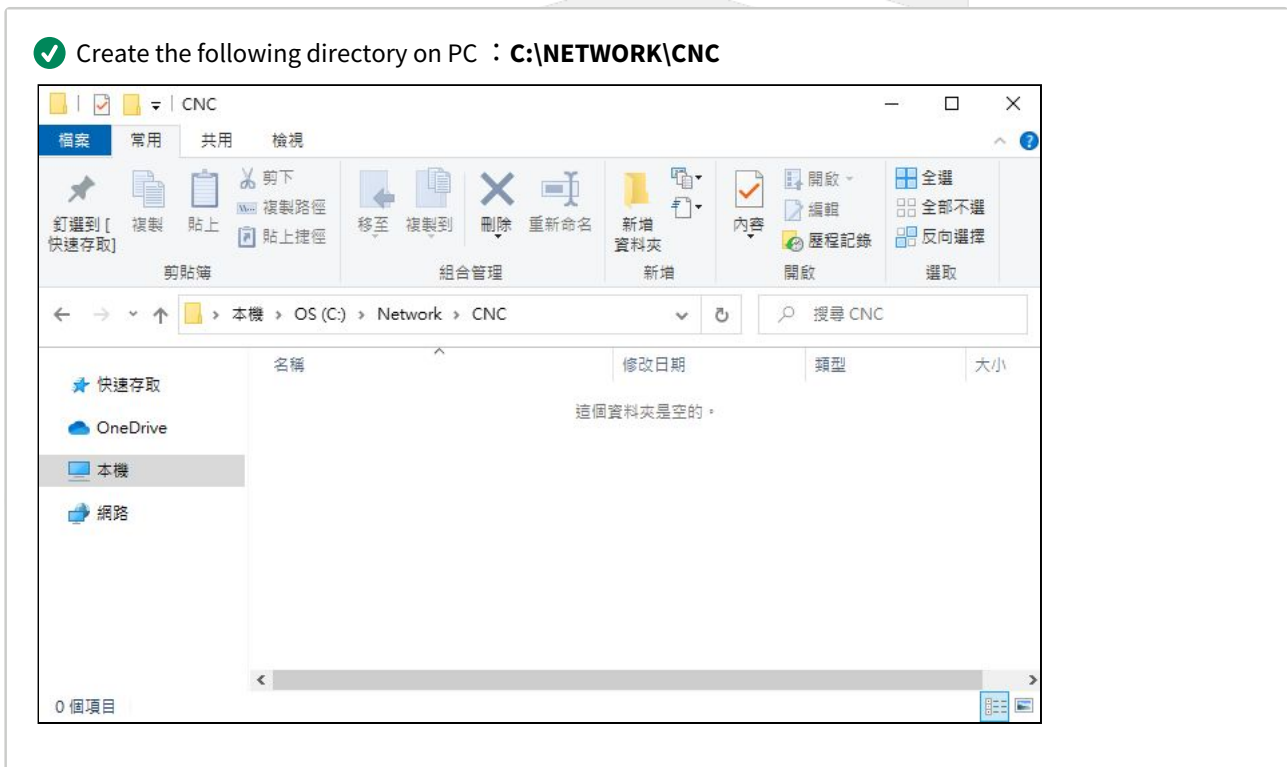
Create the following directory on PC ：**C:\NETWORK\CNC**

| CNC

檔案 常用 共用 檢視

釘選到[快速存取] 複製 貼上 剪下 複製路徑 貼上捷徑
剪貼簿

移至 複製到 刪除 重新命名
組合管理

新增資料夾
新增

內容 開啟 編輯 歷程記錄
開啟

全選 全部不選 反向選擇
選取

本機 › OS (C:) › Network › CNC

搜尋 CNC

快速存取
OneDrive
本機
網路

名稱 修改日期 類型 大小

這個資料夾是空的。

0 個項目